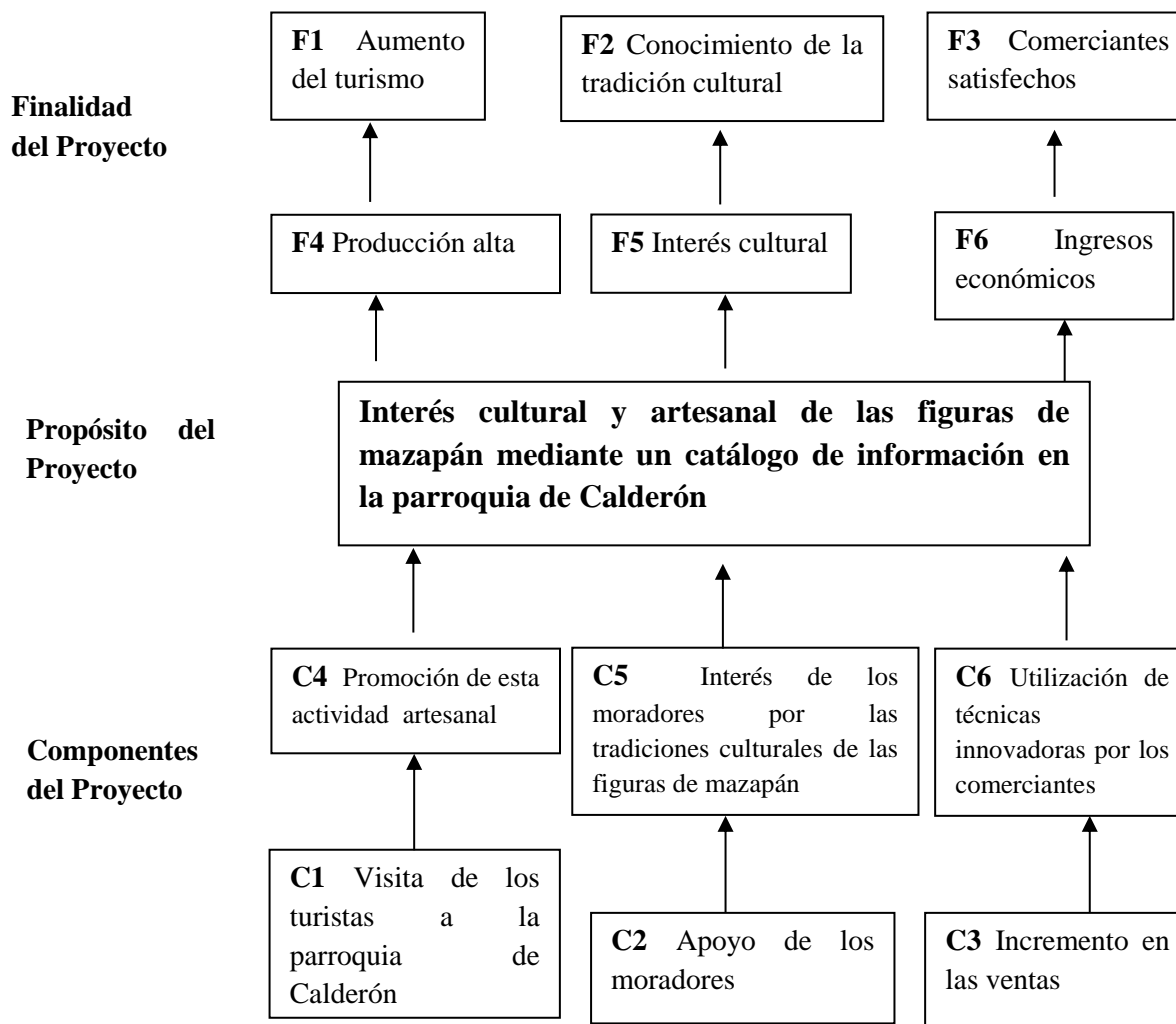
Finalidad del Proyecto

F1 Aumento del turismo

F2 Conocimiento de la tradición cultural

F3 Comerciantes satisfechos

F4 Producción alta

F5 Interés cultural

F6 Ingresos económicos

Propósito del Proyecto

Interés cultural y artesanal de las figuras de mazapán mediante un catálogo de información en la parroquia de Calderón

Componentes del Proyecto

C4 Promoción de esta actividad artesanal

C5 Interés de los moradores por las tradiciones culturales de las figuras de mazapán

C6 Utilización de técnicas innovadoras por los comerciantes

C1 Visita de los turistas a la parroquia de Calderón

C2 Apoyo de los moradores

C3 Incremento en las ventas